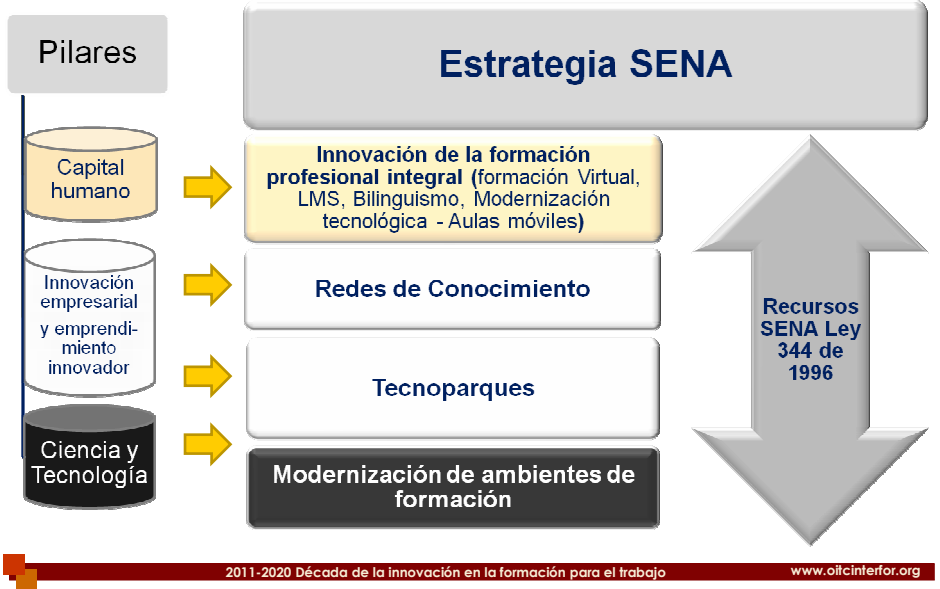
Pilares

Estrategia SENA

Capital humano

Innovación de la formación profesional integral (formación Virtual, LMS, Bilinguismo, Modernización tecnológica - Aulas móviles)

Innovación empresarial y emprendimiento innovador

Redes de Conocimiento

Tecnoparques

Ciencia y Tecnología

Modernización de ambientes de formación

Recursos SENA Ley 344 de 1996

2011-2020 Década de la innovación en la formación para el trabajo

www.oitcinterfor.org